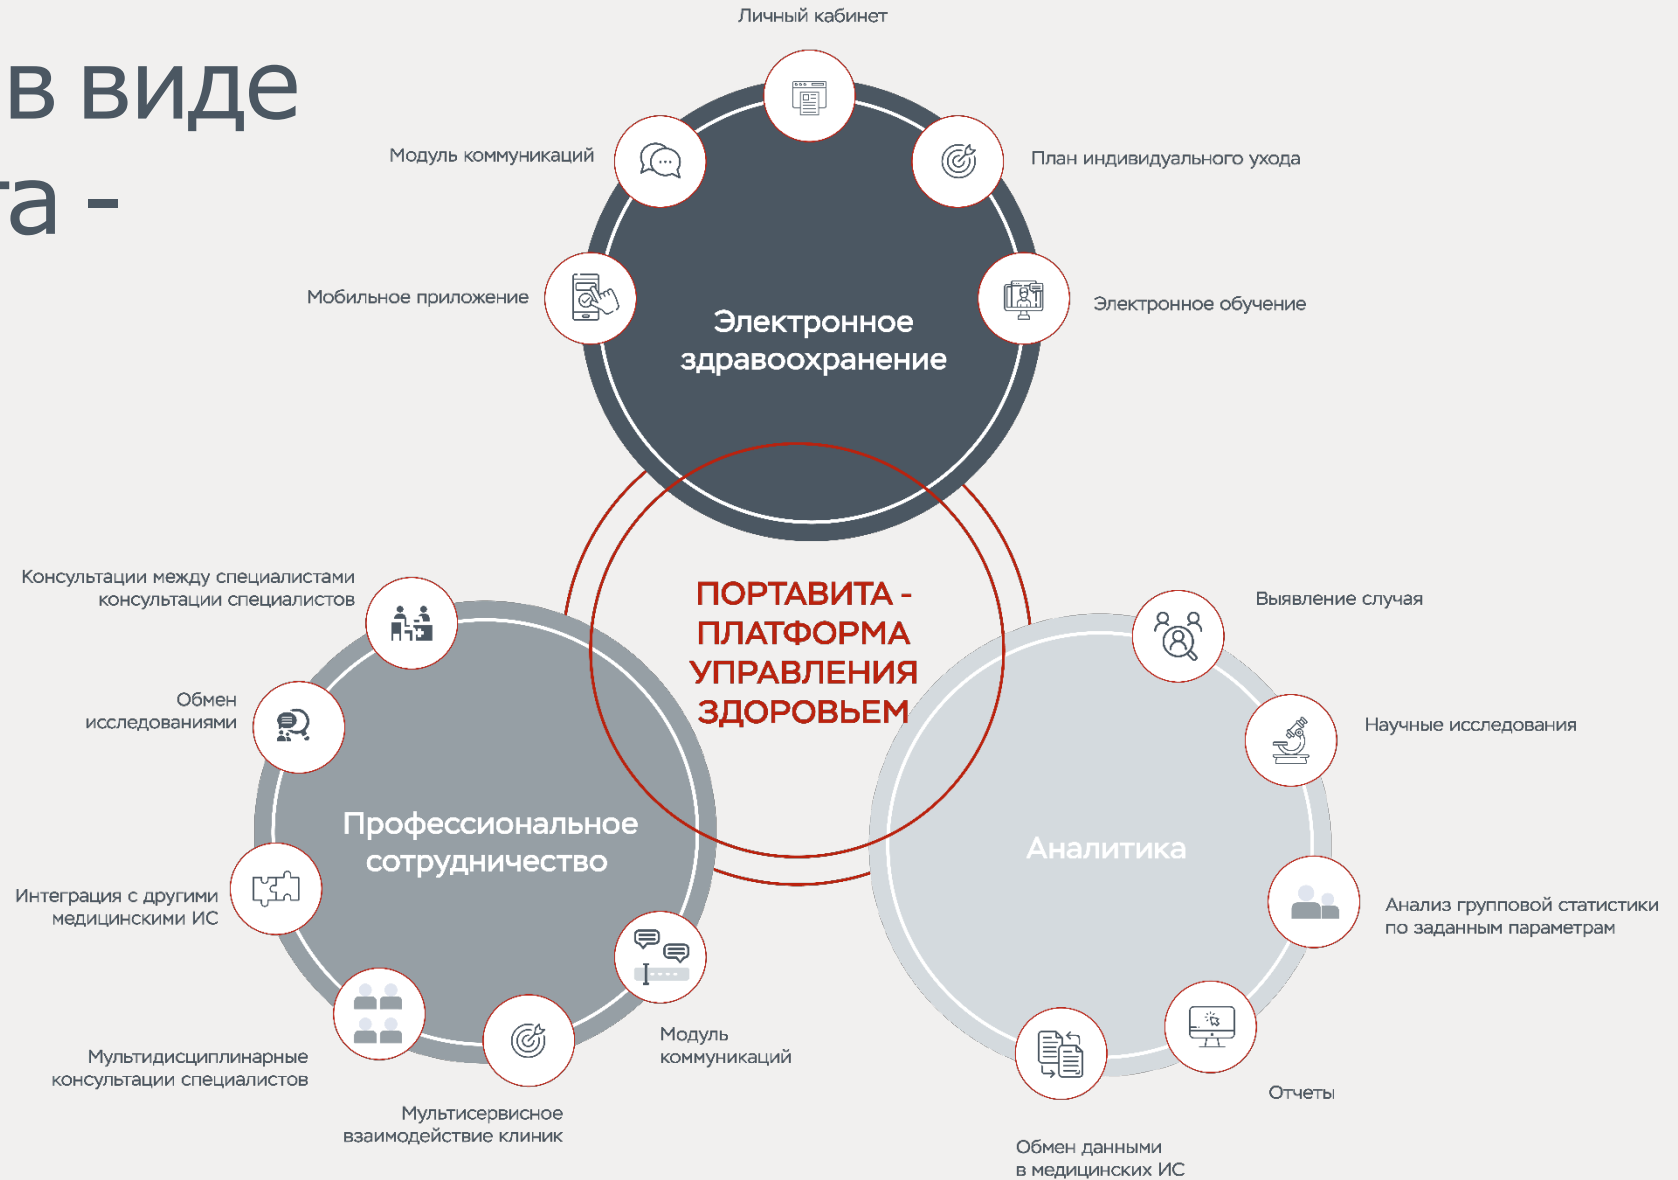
в виде
та -

Личный кабинет

Модуль коммуникаций

План индивидуального ухода

Мобильное приложение

Электронное обучение

Электронное здравоохранение

ПОРТАВИТА - ПЛАТФОРМА УПРАВЛЕНИЯ ЗДОРОВЬЕМ

Консультации между специалистами консультации специалистов

Обмен исследованиями

Профессиональное сотрудничество

Интеграция с другими медицинскими ИС

Мультидисциплинарные консультации специалистов

Мультисервисное взаимодействие клиник

Модуль коммуникаций

Выявление случая

Научные исследования

Аналитика

Анализ групповой статистики по заданным параметрам

Отчеты

Обмен данными в медицинских ИС